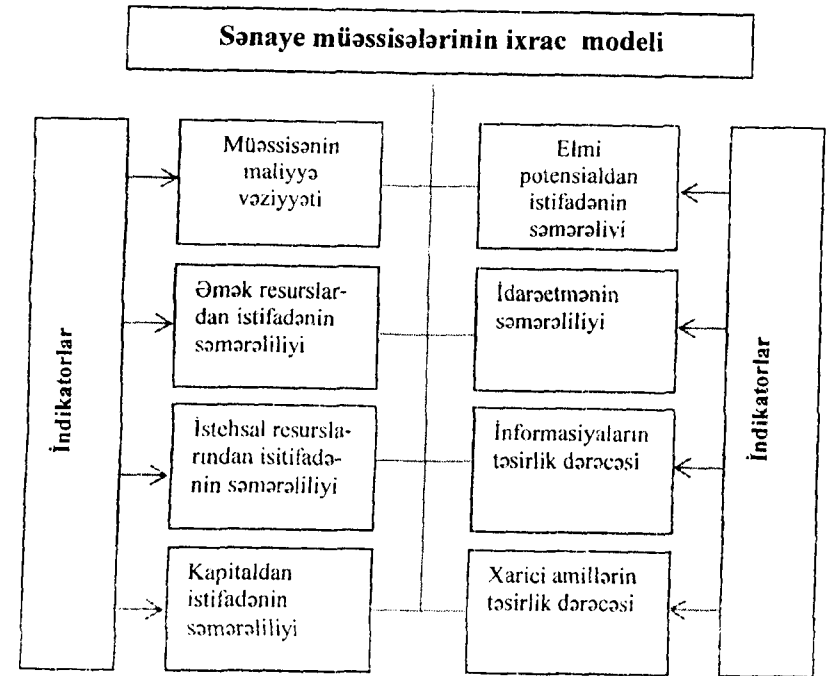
Sənaye müəssisələrinin ixrac modeli

İndikatorlar

Müəssisənin maliyyə vəziyyəti

Əmək resurslardan istifadənin səmərəliliyi

İstehsal resurslarından isitifadənin səmərəliliyi

Kapitaldan istifadənin səmərəliliyi

Elmi potensialdan istifadənin səmərəlivi

İdarəetmənin səmərəliliyi

İnformasiyaların təsirlik dərəcəsi

Xarici amillərin təsirlik dərəcəsi

İndikatorlar